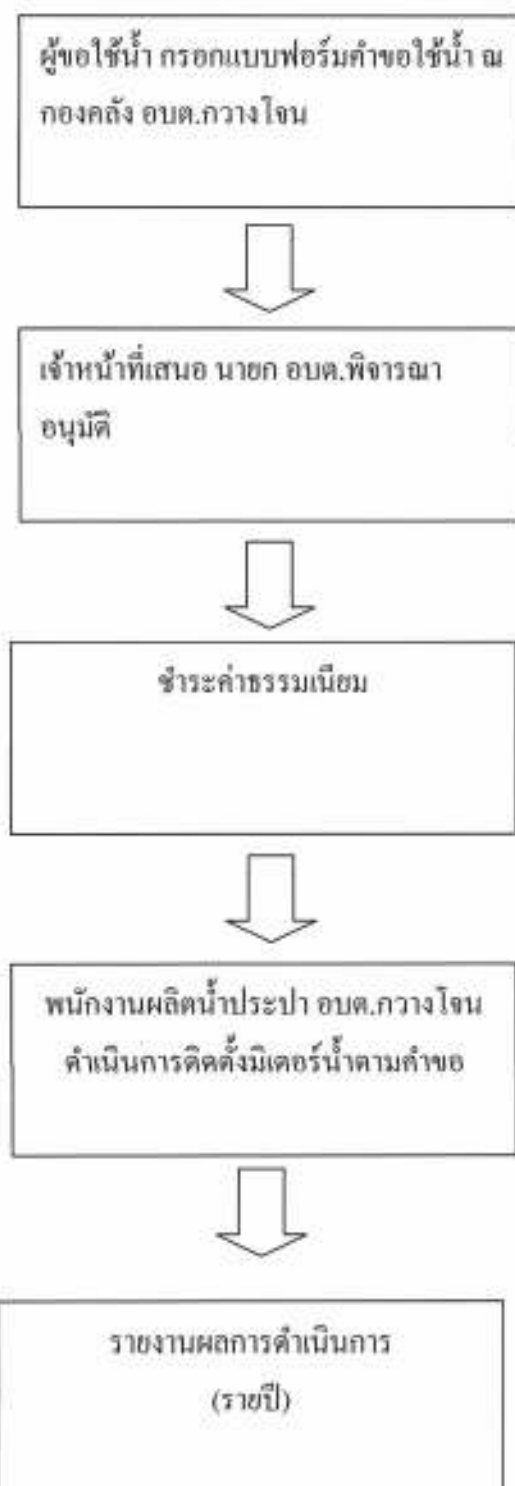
ผู้ขอใช้น้ำ กรอกแบบฟอร์มคำขอใช้น้ำ ณ กองคลัง อบต.กวางโจน

เจ้าหน้าที่เสนอ นายก อบต.พิจารณาอนุมัติ

ชำระค่าธรรมเนียม

พนักงานผลิตน้ำประปา อบต.กวางโจน ดำเนินการติดตั้งมิเตอร์น้ำตามคำขอ

รายงานผลการดำเนินการ
(รายปี)